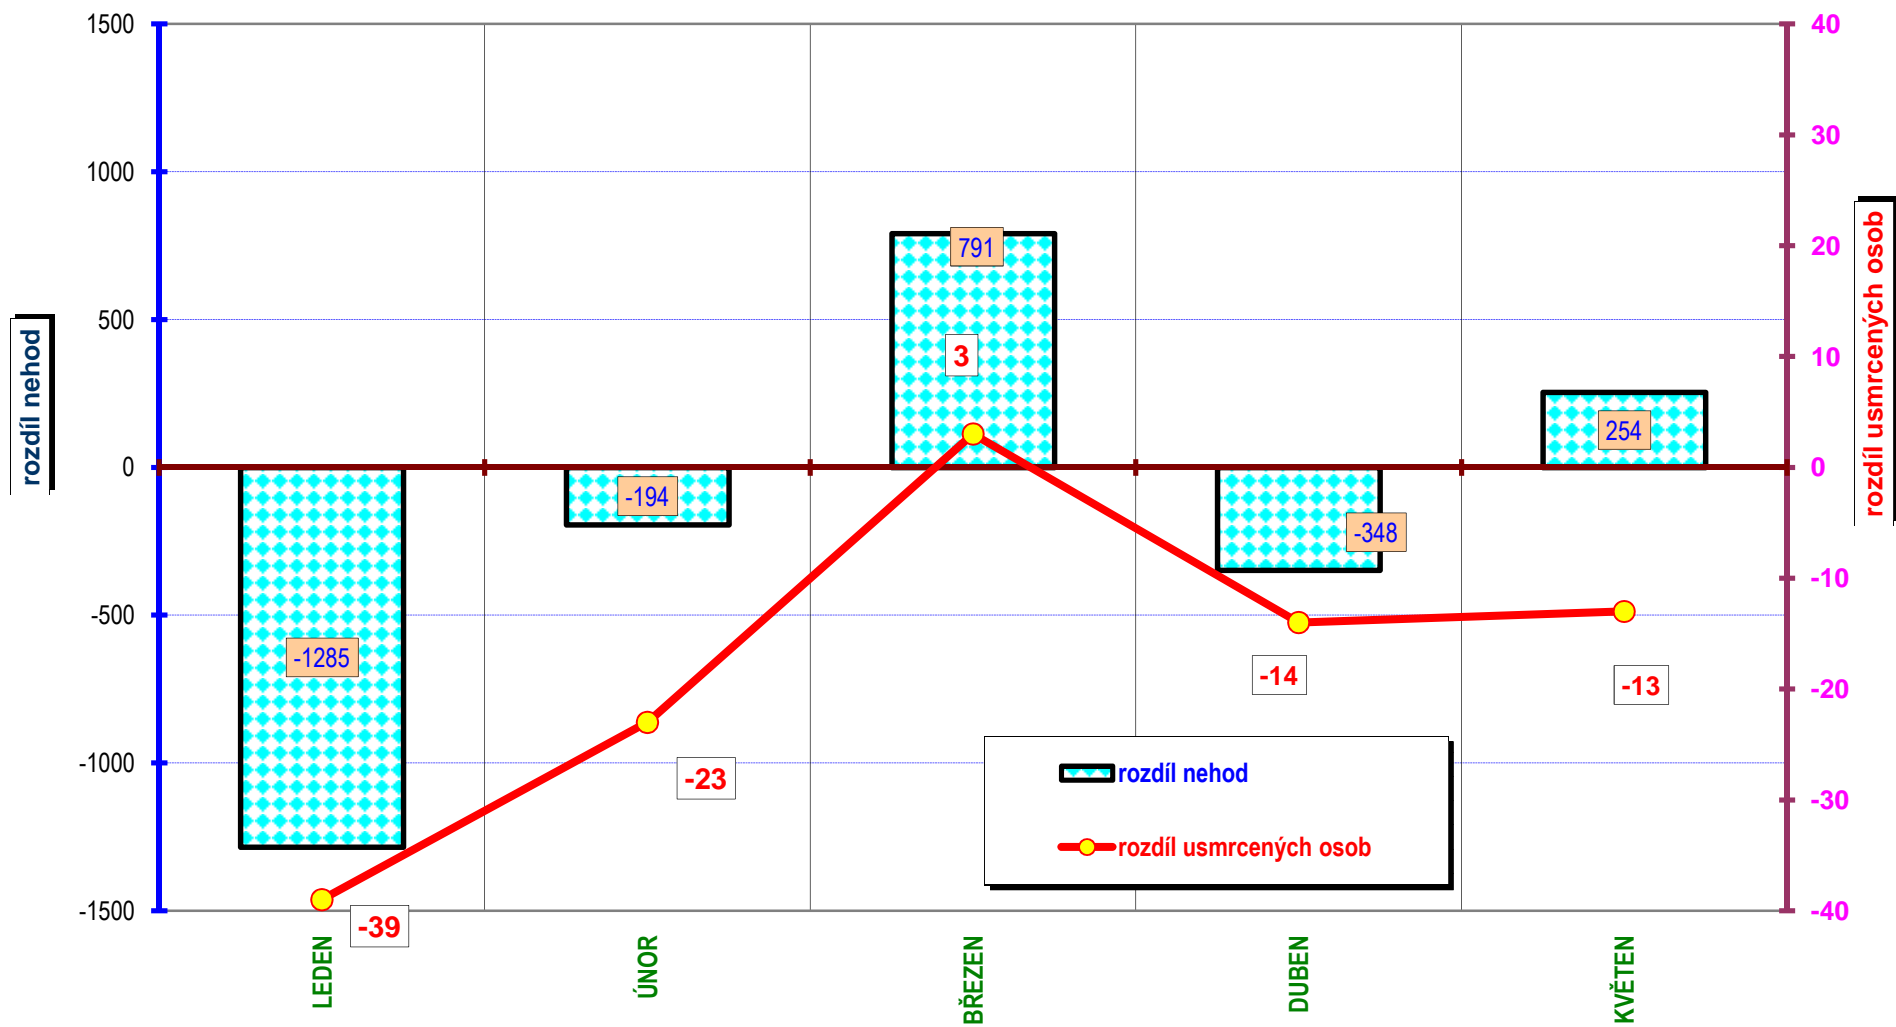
1500
1000
500
0
-500
-1000
-1500

rozdíl nehod

40
30
20
10
0
-10
-20
-30
-40

rozdíl usmrcených osob

791
3
-1285
-194
-348
254
-39
-23
-14
-13

rozdíl nehod
rozdíl usmrcených osob

LEDEN
ÚNOR
BŘEZEN
DUBEN
KVĚTEN